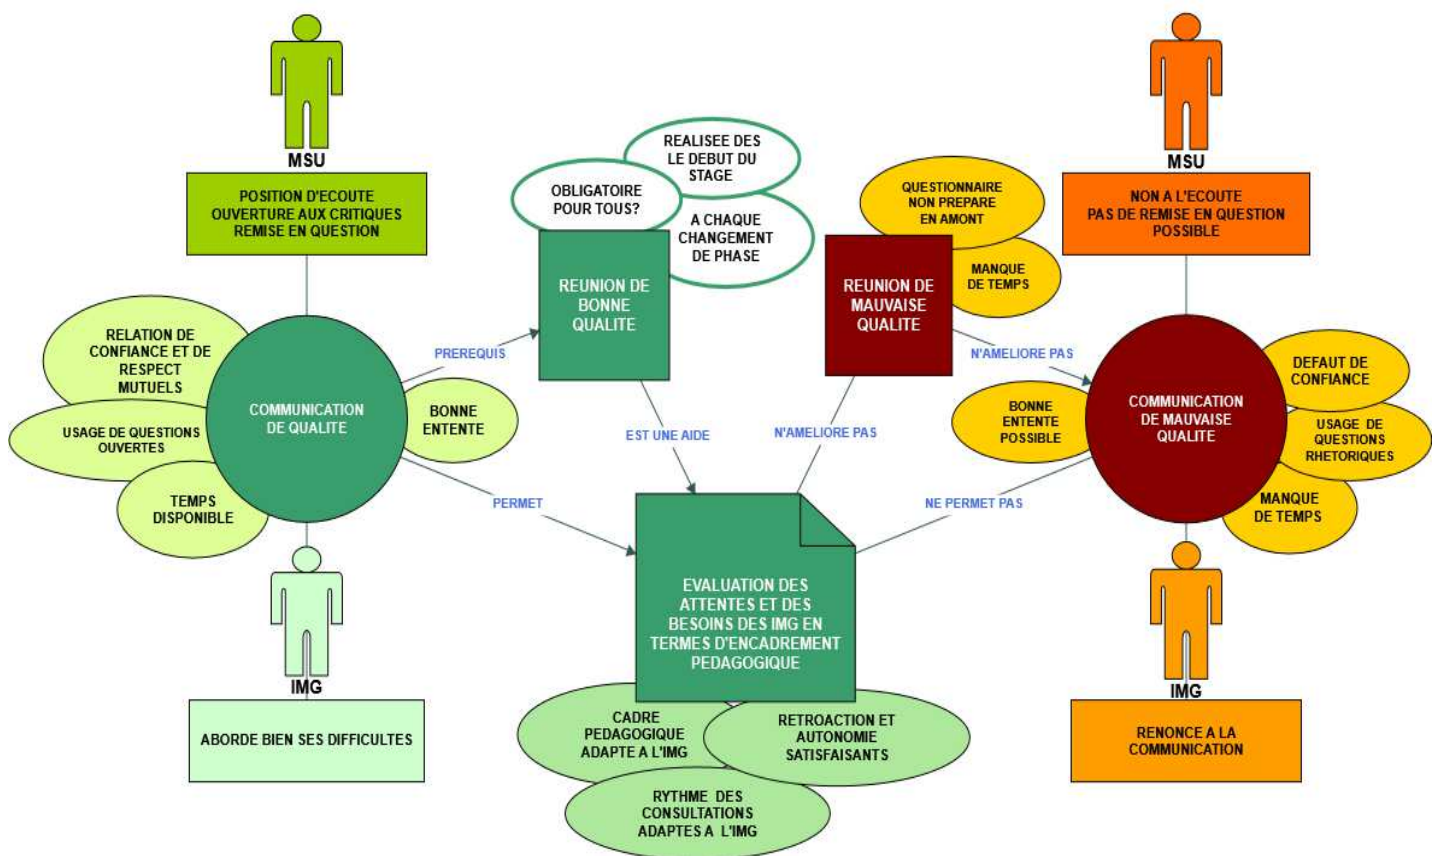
MSU

POSITION D'ECOUTE
OUVERTURE AUX CRITIQUES
REMISE EN QUESTION

RELATION DE CONFIANCE ET DE RESPECT MUTUELS

USAGE DE QUESTIONS OUVERTES

TEMPS DISPONIBLE

COMMUNICATION DE QUALITE

BONNE ENTENTE

IMG

ABORDE BIEN SES DIFFICULTES

REALISEE DES LE DEBUT DU STAGE

OBLIGATOIRE POUR TOUS?

A CHAQUE CHANGEMENT DE PHASE

REUNION DE BONNE QUALITE

PREREQUIS

EST UNE AIDE

PERMET

QUESTIONNAIRE NON PREPARE EN AMONT

MANQUE DE TEMPS

REUNION DE MAUVAISE QUALITE

N'AMELIORE PAS

N'AMELIORE PAS

NE PERMET PAS

EVALUATION DES ATTENTES ET DES BESOINS DES IMG EN TERMES D'ENCADREMENT PEDAGOGIQUE

CADRE PEDAGOGIQUE ADAPTE A L'IMG

RETROACTION ET AUTONOMIE SATISFAISANTS

RYTHME DES CONSULTATIONS ADAPTES A L'IMG

MSU

NON A L'ECOUTE
PAS DE REMISE EN QUESTION
POSSIBLE

BONNE ENTENTE POSSIBLE

COMMUNICATION DE MAUVAISE QUALITE

DEFAUT DE CONFIANCE

USAGE DE QUESTIONS RHETORIQUES

MANQUE DE TEMPS

IMG

RENONCE A LA COMMUNICATION